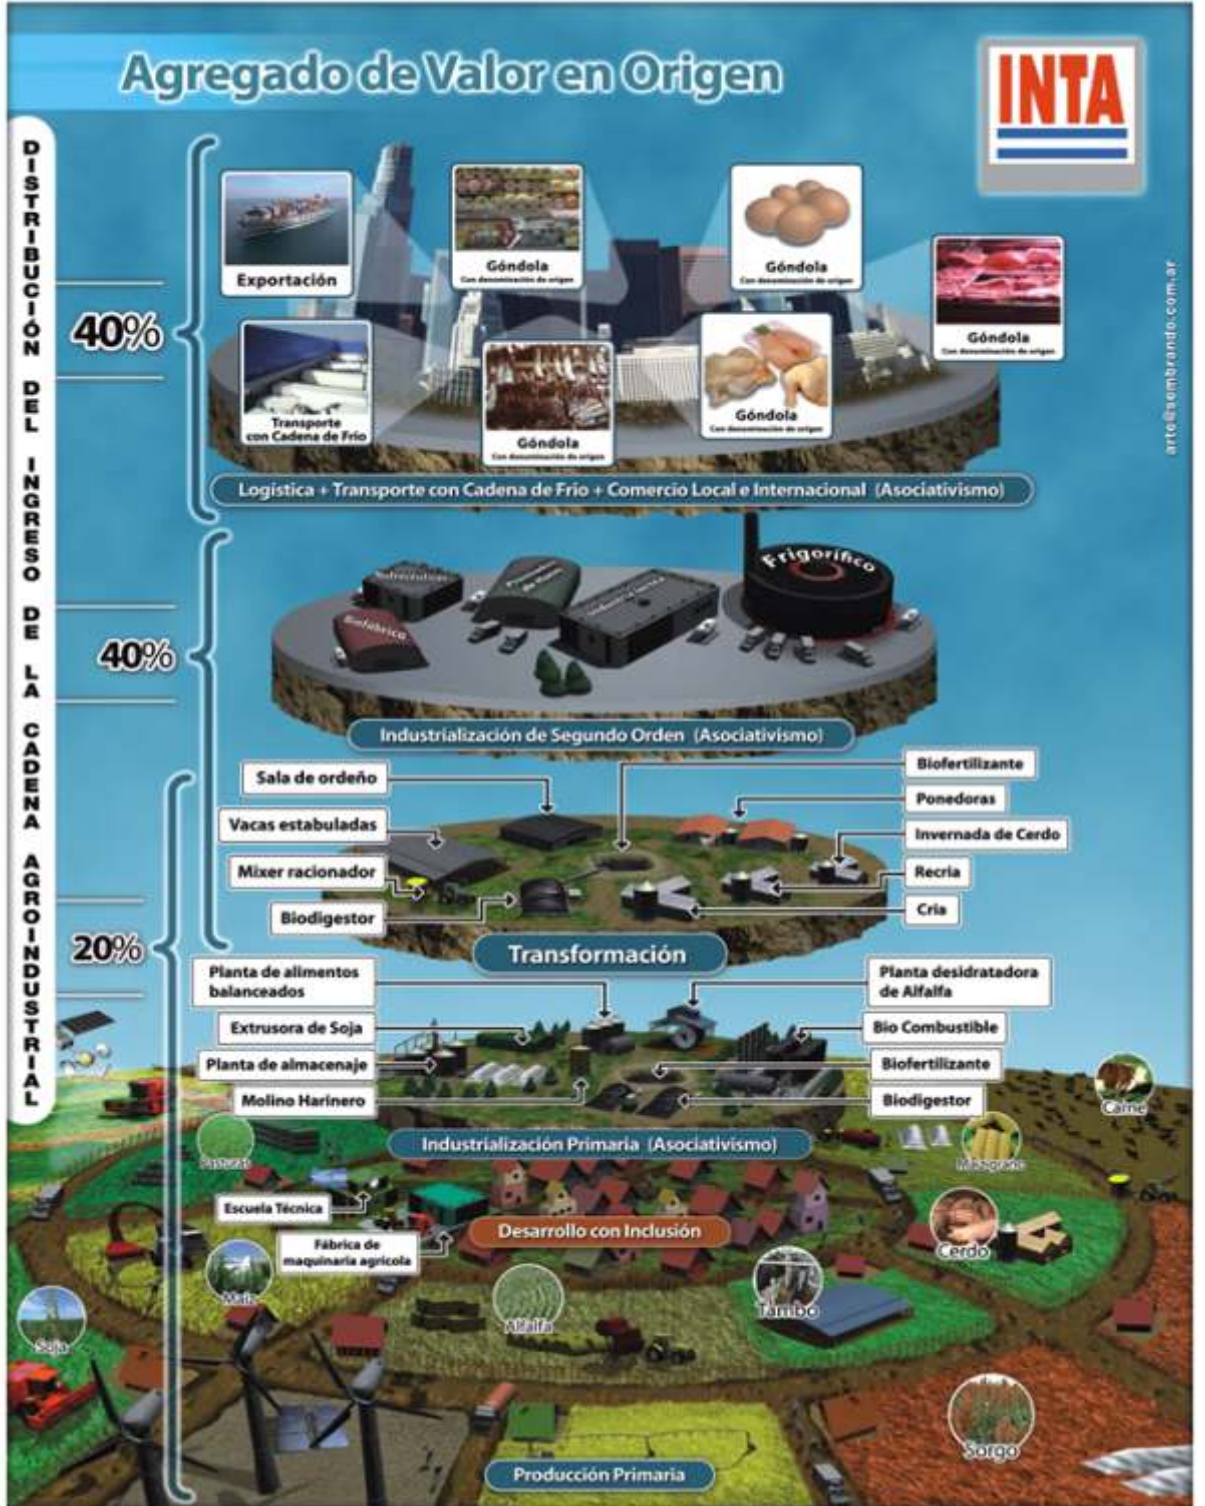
Agregado de Valor en Origen

INTA

DISTRIBUCIÓN DEL INGRESO DE LA CADENA AGROINDUSTRIAL

40%

40%

20%

arte@sembrando.com.ar

Exportación

Góndola
Con denominación de origen

Góndola
Con denominación de origen

Góndola
Con denominación de origen

Transporte con Cadena de Frío

Góndola
Con denominación de origen

Góndola
Con denominación de origen

Logística + Transporte con Cadena de Frío + Comercio Local e Internacional (Asociativismo)

Frigorífico

Biofábrica

Industrialización de Segundo Orden (Asociativismo)

Sala de ordeño

Vacas estabuladas

Mixer racionador

Biodigestor

Biofertilizante

Ponedoras

Invernada de Cerdo

Recria

Cria

Transformación

Planta de alimentos balanceados

Extrusora de Soja

Planta de almacenaje

Molino Harinero

Planta desidratadora de Alfalfa

Bio Combustible

Biofertilizante

Biodigestor

Industrialización Primaria (Asociativismo)

Carne

Pasturas

Escuela Técnica

Fábrica de maquinaria agrícola

Desarrollo con Inclusión

Maíz

Soja

Alfalfa

Tambo

Cerdo

Sorgo

Producción Primaria